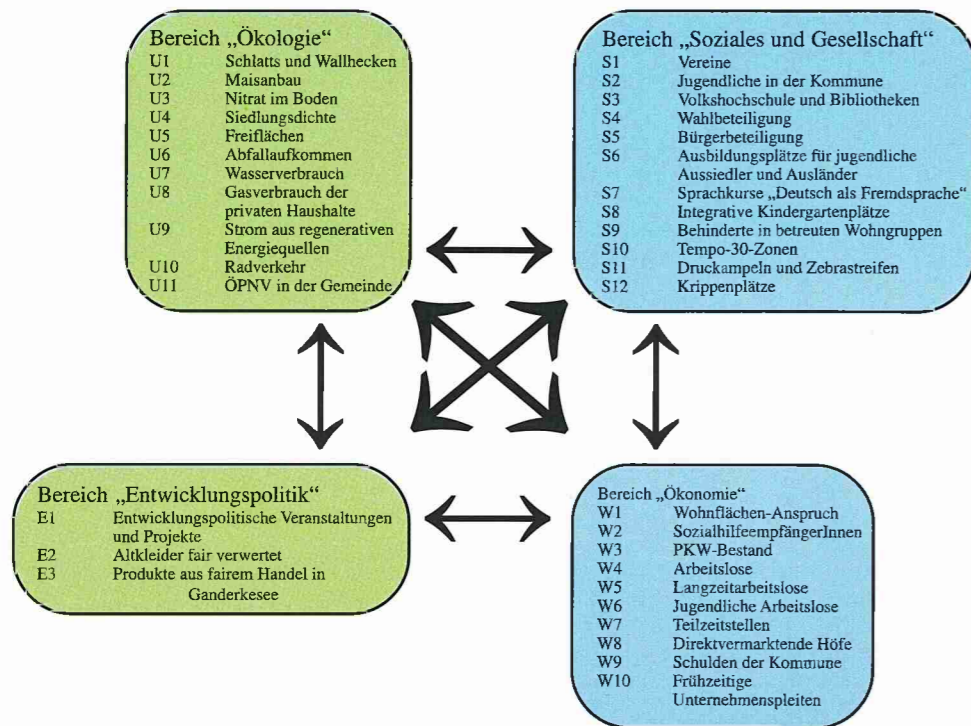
Bereich „Ökologie“

| | |
|---|---|
| U1 | Schlatts und Wallhecken |
| U2 | Maisanbau |
| U3 | Nitrat im Boden |
| U4 | Siedlungsdichte |
| U5 | Freiflächen |
| U6 | Abfallaufkommen |
| U7 | Wasserverbrauch |
| U8 | Gasverbrauch der privaten Haushalte |
| U9 | Strom aus regenerativen Energiequellen |
| U10 | Radverkehr |
| U11 | ÖPNV in der Gemeinde |

Bereich „Soziales und Gesellschaft“

| | |
|---|---|
| S1 | Vereine |
| S2 | Jugendliche in der Kommune |
| S3 | Volkshochschule und Bibliotheken |
| S4 | Wahlbeteiligung |
| S5 | Bürgerbeteiligung |
| S6 | Ausbildungsplätze für jugendliche Aussiedler und Ausländer |
| S7 | Sprachkurse „Deutsch als Fremdsprache“ |
| S8 | Integrative Kindergartenplätze |
| S9 | Behinderte in betreuten Wohngruppen |
| S10 | Tempo-30-Zonen |
| S11 | Druckampeln und Zebrastreifen |
| S12 | Krippenplätze |

Bereich „Entwicklungspolitik“

| | |
|---|---|
| E1 | Entwicklungspolitische Veranstaltungen und Projekte |
| E2 | Altkleider fair verwertet |
| E3 | Produkte aus fairem Handel in Ganderkesee |

Bereich „Ökonomie“

| | |
|---|---|
| W1 | Wohnflächen-Anspruch |
| W2 | SozialhilfeempfängerInnen |
| W3 | PKW-Bestand |
| W4 | Arbeitslose |
| W5 | Langzeitarbeitslose |
| W6 | Jugendliche Arbeitslose |
| W7 | Teilzeitstellen |
| W8 | Direktvermarktende Höfe |
| W9 | Schulden der Kommune |
| W10 | Frühzeitige Unternehmenspleiten |